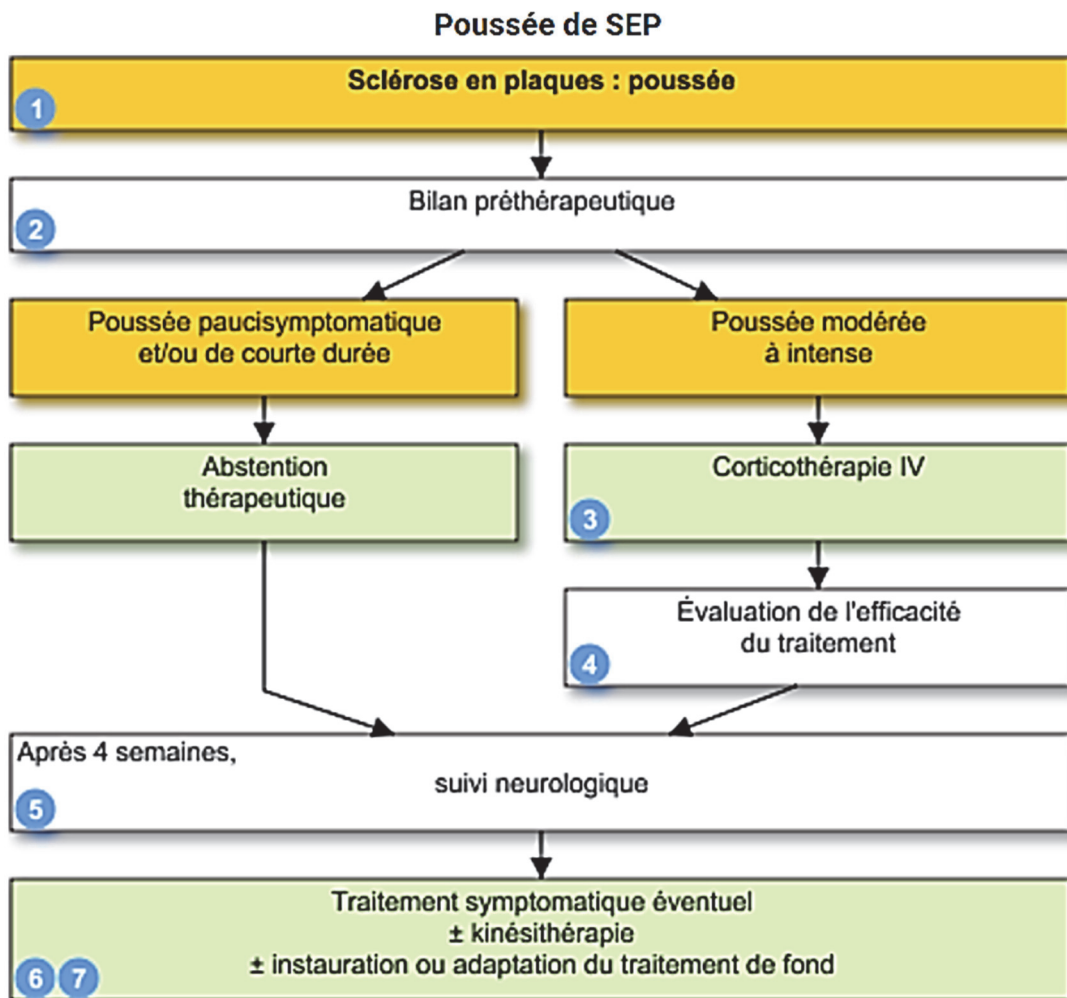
Poussée de SEP

Sclérose en plaques : poussée

1

Bilan préthérapeutique

2

Poussée paucisymptomatique et/ou de courte durée

Poussée modérée à intense

Abstention thérapeutique

Corticothérapie IV

3

Évaluation de l'efficacité du traitement

4

Après 4 semaines,

suivi neurologique

5

Traitement symptomatique éventuel
± kinésithérapie
± instauration ou adaptation du traitement de fond

6 7